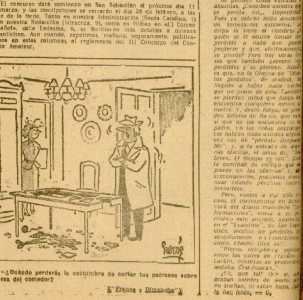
El concurso dará comienzo en San Sebastián el próximo día 11 de marzo, y las inscripciones se cerrarán el día 28 de febrero, a las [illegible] de la tarde. Tanto en nuestra Administración (Santa Catalina, 1) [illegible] nuestra Redacción (Alfonso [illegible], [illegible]) como en Bilbao en el Centro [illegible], calle Ledesma, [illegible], se facilitarán más detalles a quienes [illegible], bases, repertorio, rutinas, reglamentos, palabras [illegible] para solicitar, el reglamento del III Concurso del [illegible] Amateur.

—¿Cuándo perderás la costumbre de cortar los patrones sobre la mesa del comedor?

(De "France - Dimanche")

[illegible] ¿Cuándo consiste en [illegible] un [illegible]? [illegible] mis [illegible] "a los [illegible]" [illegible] hecho de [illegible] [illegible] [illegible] ve que también pareció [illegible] y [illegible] hoy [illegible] se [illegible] "Gracias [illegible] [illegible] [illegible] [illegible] cuando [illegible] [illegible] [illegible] en dos partes, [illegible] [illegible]